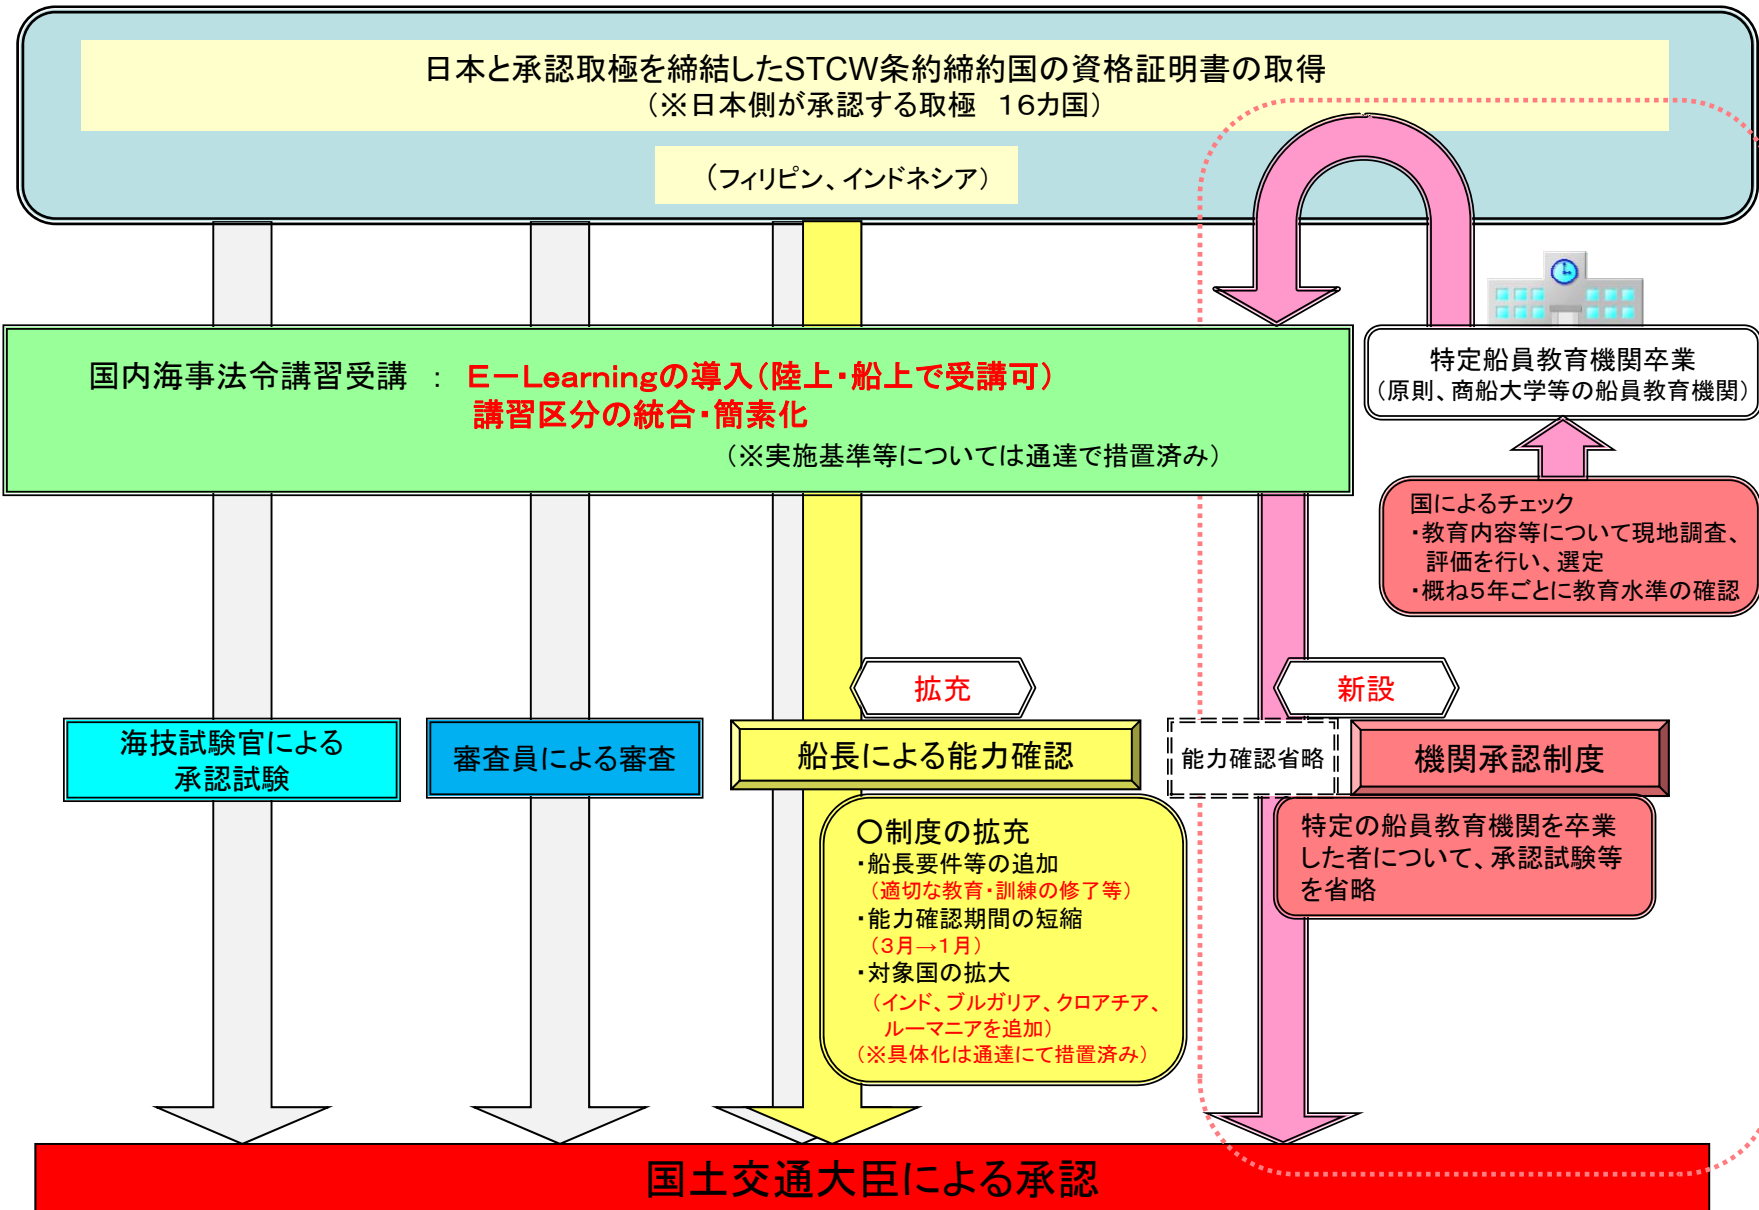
日本と承認取極を締結したSTCW条約締約国の資格証明書の取得
（※日本側が承認する取極　16カ国）

（フィリピン、インドネシア）

特定船員教育機関卒業
（原則、商船大学等の船員教育機関）

国内海事法令講習受講　：　E－Learningの導入（陸上・船上で受講可）
講習区分の統合・簡素化
（※実施基準等については通達で措置済み）

国によるチェック
・教育内容等について現地調査、評価を行い、選定
・概ね5年ごとに教育水準の確認

拡充

新設

海技試験官による承認試験

審査員による審査

船長による能力確認

能力確認省略

機関承認制度

特定の船員教育機関を卒業した者について、承認試験等を省略

〇制度の拡充
・船長要件等の追加
（適切な教育・訓練の修了等）
・能力確認期間の短縮
（3月→1月）
・対象国の拡大
（インド、ブルガリア、クロアチア、ルーマニアを追加）
（※具体化は通達にて措置済み）

国土交通大臣による承認